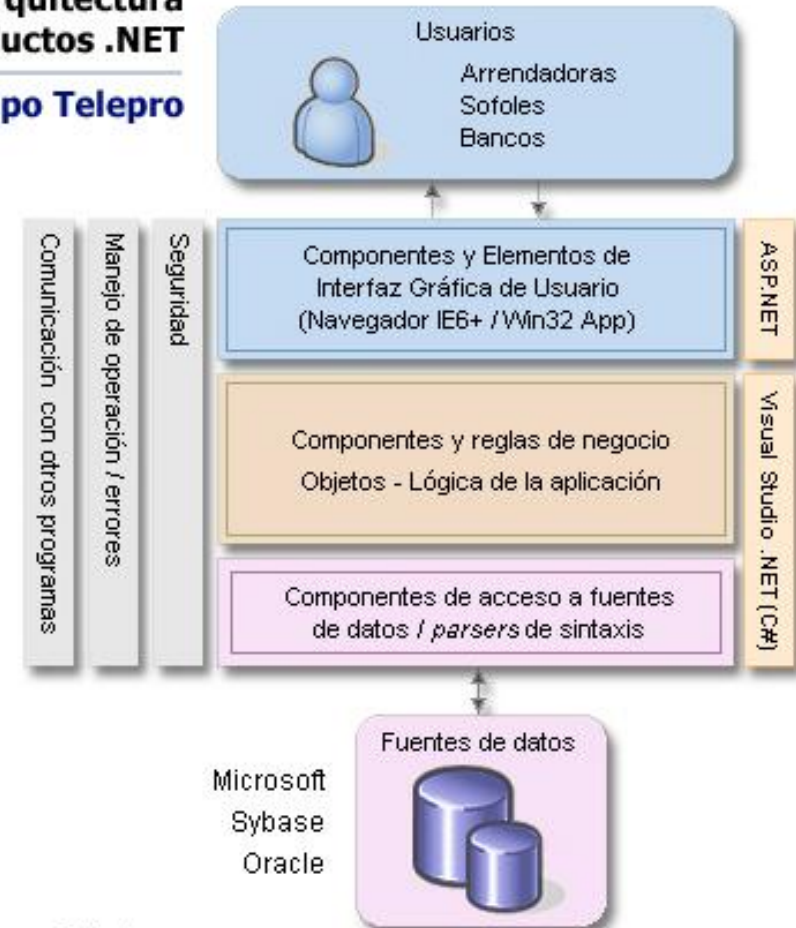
quitectura
uctos .NET

po Telepro

Usuarios
Arrendadoras
Sofoles
Bancos

Comunicación con otros programas

Manejo de operación / errores

Seguridad

Componentes y Elementos de Interfaz Gráfica de Usuario (Navegador IE6+ / Win32 App)

ASP.NET

Componentes y reglas de negocio
Objetos - Lógica de la aplicación

Visual Studio .NET (C#)

Componentes de acceso a fuentes de datos / *parsers* de sintaxis

Fuentes de datos

Microsoft
Sybase
Oracle